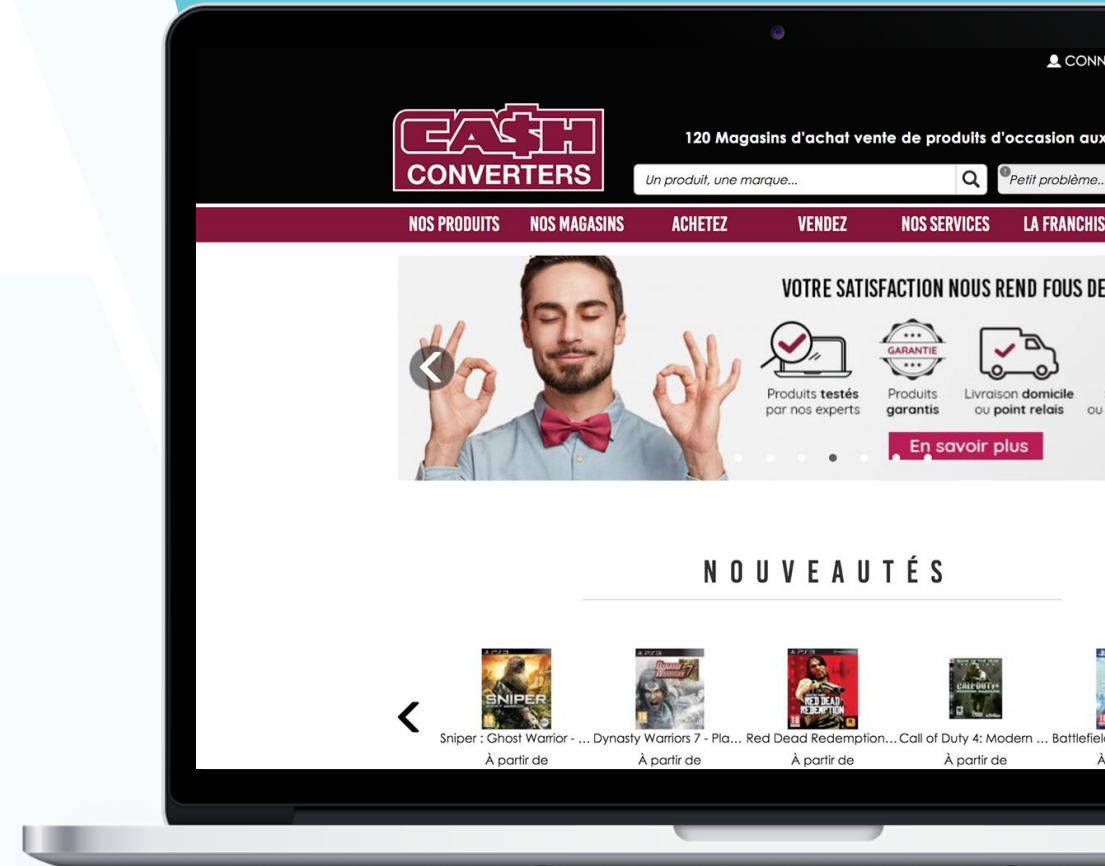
CONN

CA$H CONVERTERS

120 Magasins d'achat vente de produits d'occasion aux

Un produit, une marque...

Petit problème..

NOS PRODUITS NOS MAGASINS ACHETEZ VENDEZ NOS SERVICES LA FRANCHIS

VOTRE SATISFACTION NOUS REND FOUS DE

GARANTIE

Produits testés par nos experts

Produits garantis

Livraison domicile ou point relais

ou

En savoir plus

NOUVEAUTÉS

SNIPER

RED DEAD REDEMPTION

CALL OF DUTY 4

Sniper : Ghost Warrior - ...
À partir de

Dynasty Warriors 7 - Pla...
À partir de

Red Dead Redemption...
À partir de

Call of Duty 4: Modern ...
À partir de

Battlefiel
À